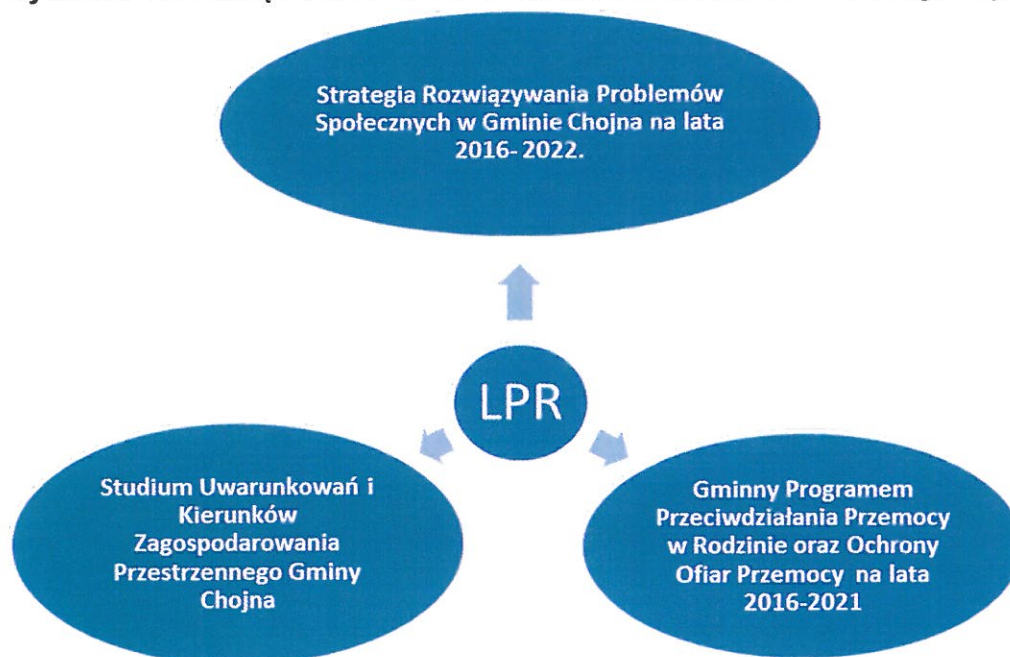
Strategia Rozwiązywania Problemów Społecznych w Gminie Chojna na lata 2016- 2022.

LPR

Studium Uwarunkowań i Kierunków Zagospodarowania Przestrzennego Gminy Chojna

Gminny Programem Przeciwdziałania Przemocy w Rodzinie oraz Ochrony Ofiar Przemocy na lata 2016-2021